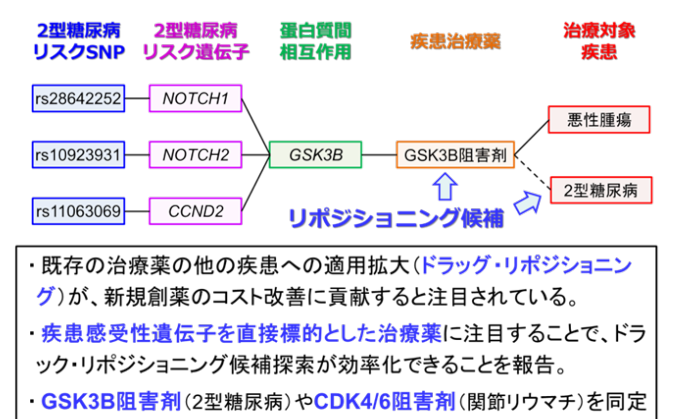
2型糖尿病
リスクSNP

2型糖尿病
リスク遺伝子

蛋白質間
相互作用

疾患治療薬

治療対象
疾患

rs28642252

NOTCH1

rs10923931

NOTCH2

GSK3B

GSK3B阻害剤

悪性腫瘍

2型糖尿病

rs11063069

CCND2

リポジショニング候補

・既存の治療薬の他の疾患への適用拡大(ドラッグ・リポジショニング)が、新規創薬のコスト改善に貢献すると注目されている。

・疾患感受性遺伝子を直接標的とした治療薬に注目することで、ドラッグ・リポジショニング候補探索が効率化できることを報告。

・GSK3B阻害剤(2型糖尿病)やCDK4/6阻害剤(関節リウマチ)を同定